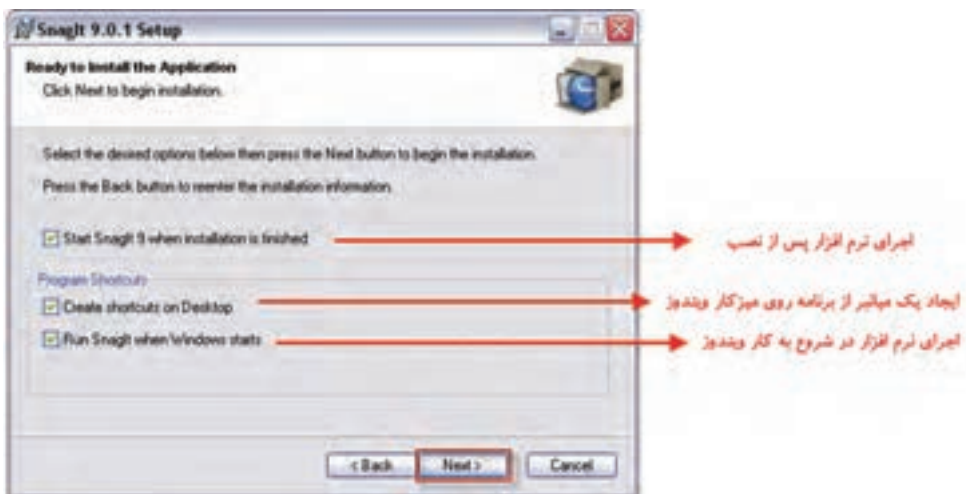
SnagIt 9.0.1 Setup

Ready to Install the Application
Click Next to begin installation.

Select the desired options below then press the Next button to begin the installation.

Press the Back button to reenter the installation information.

Start SnagIt 9 when installation is finished

اجرای نرم افزار پس از نصب

Program Shortcuts

Create shortcuts on Desktop

ایجاد یک میانبر از برنامه روی میزکار ویندوز

Run SnagIt when Windows starts

اجرای نرم افزار در شروع به کار ویندوز

< Back
Next >
Cancel